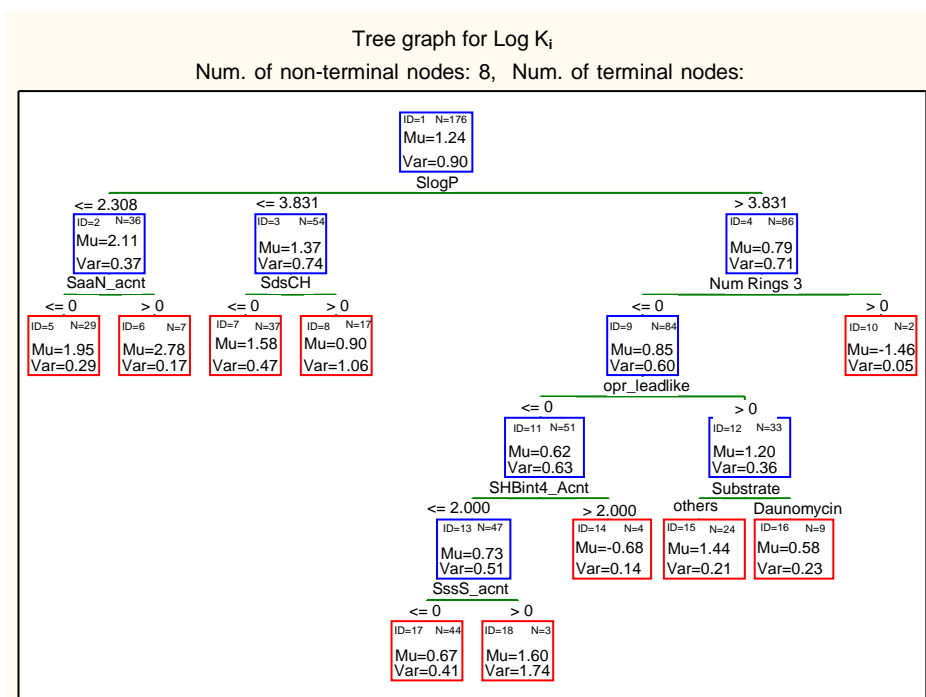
Tree graph for Log $K_i$
Num. of non-terminal nodes: 8, Num. of terminal nodes:

ID=1 N=176
Mu=1.24
Var=0.90
SlogP

<= 2.308
ID=2 N=36
Mu=2.11
Var=0.37
SaaN_acnt

<= 3.831
ID=3 N=54
Mu=1.37
Var=0.74
SdsCH

> 3.831
ID=4 N=86
Mu=0.79
Var=0.71
Num Rings 3

<= 0
ID=5 N=29
Mu=1.95
Var=0.29

> 0
ID=6 N=7
Mu=2.78
Var=0.17

<= 0
ID=7 N=37
Mu=1.58
Var=0.47

> 0
ID=8 N=17
Mu=0.90
Var=1.06

<= 0
ID=9 N=84
Mu=0.85
Var=0.60
opr_leadlike

> 0
ID=10 N=2
Mu=-1.46
Var=0.05

<= 0
ID=11 N=51
Mu=0.62
Var=0.63
SHBint4_Acnt

> 0
ID=12 N=33
Mu=1.20
Var=0.36
Substrate

<= 2.000
ID=13 N=47
Mu=0.73
Var=0.51
SssS_acnt

> 2.000
ID=14 N=4
Mu=-0.68
Var=0.14

others
ID=15 N=24
Mu=1.44
Var=0.21

Daunomycin
ID=16 N=9
Mu=0.58
Var=0.23

<= 0
ID=17 N=44
Mu=0.67
Var=0.41

> 0
ID=18 N=3
Mu=1.60
Var=1.74